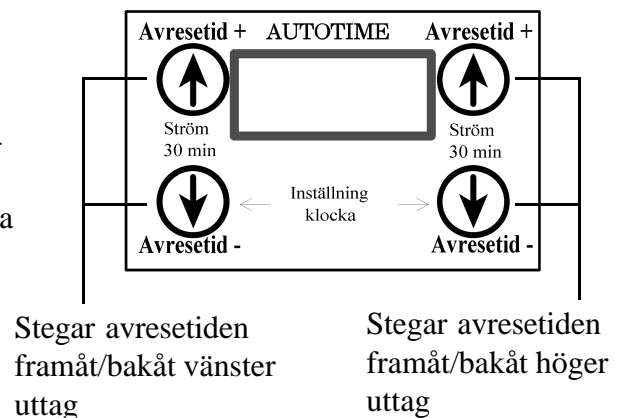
Avresetid +    AUTOTIME    Avresetid +

Ström 30 min

Ström 30 min

Inställning klocka

Avresetid -

Avresetid -

a

Stegar avresetiden framåt/bakåt vänster uttag

Stegar avresetiden framåt/bakåt höger uttag